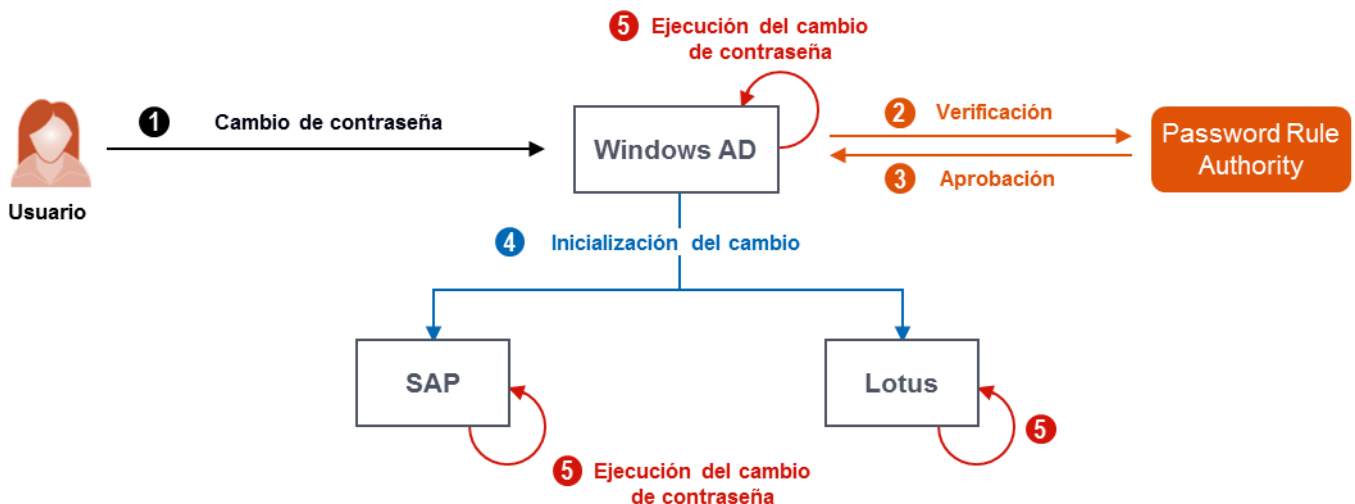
5 Ejecución del cambio de contraseña

Usuario

1 Cambio de contraseña

Windows AD

2 Verificación

3 Aprobación

Password Rule Authority

4 Inicialización del cambio

SAP

Lotus

5

5 Ejecución del cambio de contraseña